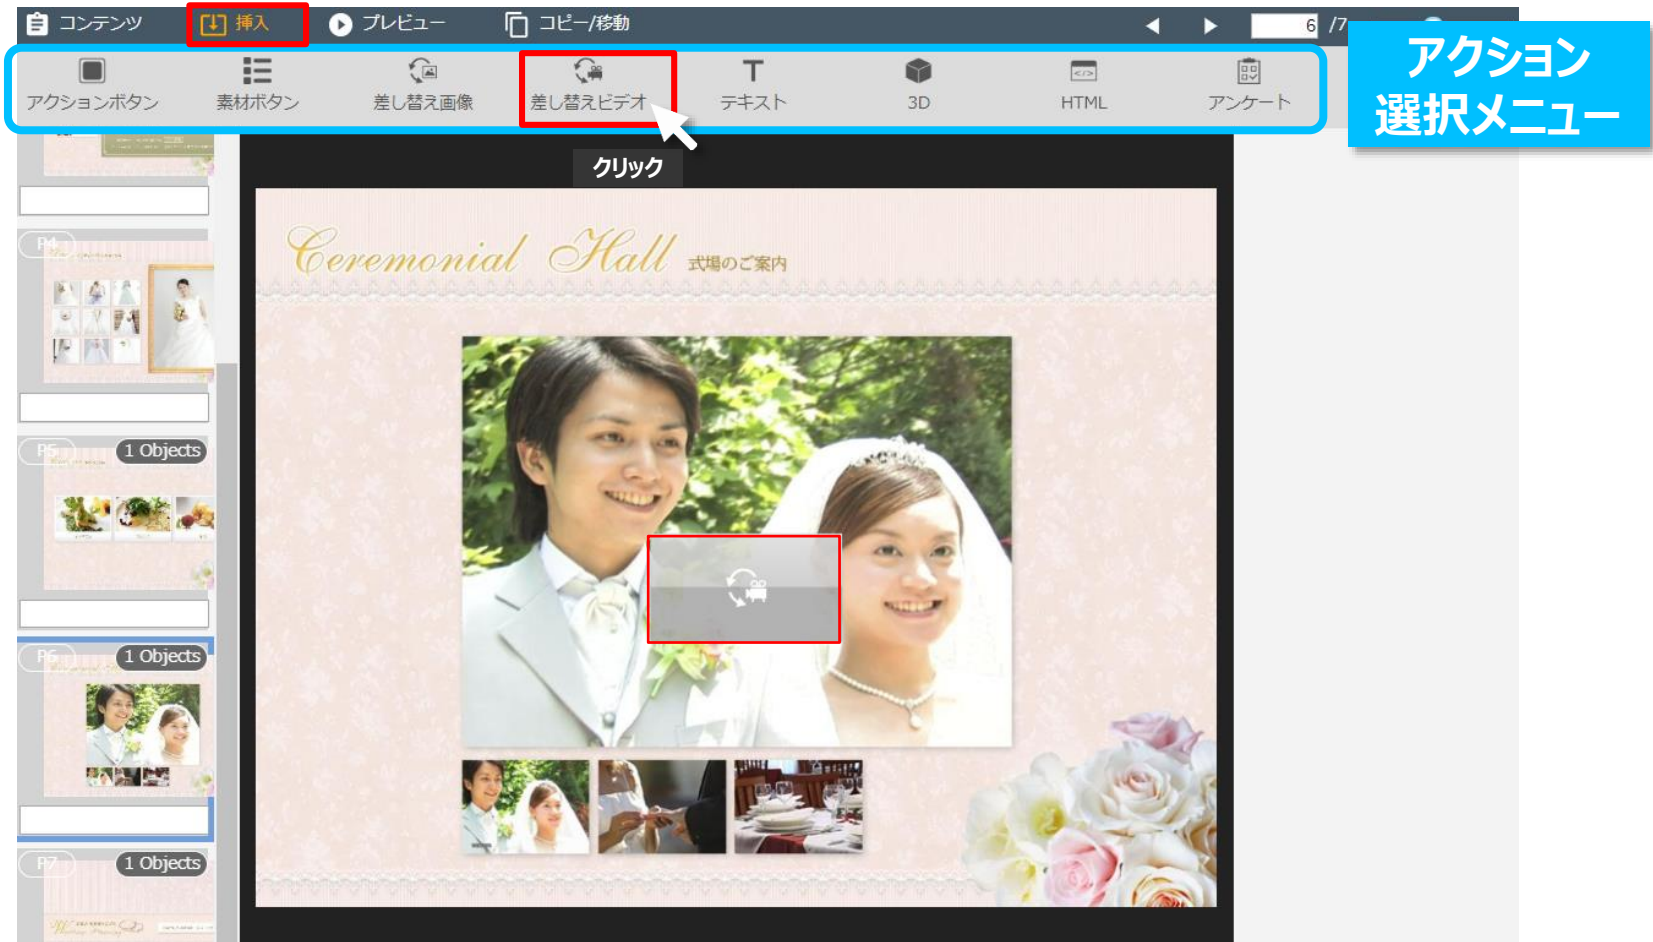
コンテンツ 挿入 プレビュー コピー/移動 6 /7

アクションボタン 素材ボタン 差し替え画像 差し替えビデオ テキスト 3D HTML アンケート

アクション
選択メニュー

クリック

P4
P5 1 Objects
P6 1 Objects
P7 1 Objects

Ceremonial Hall 式場のご案内